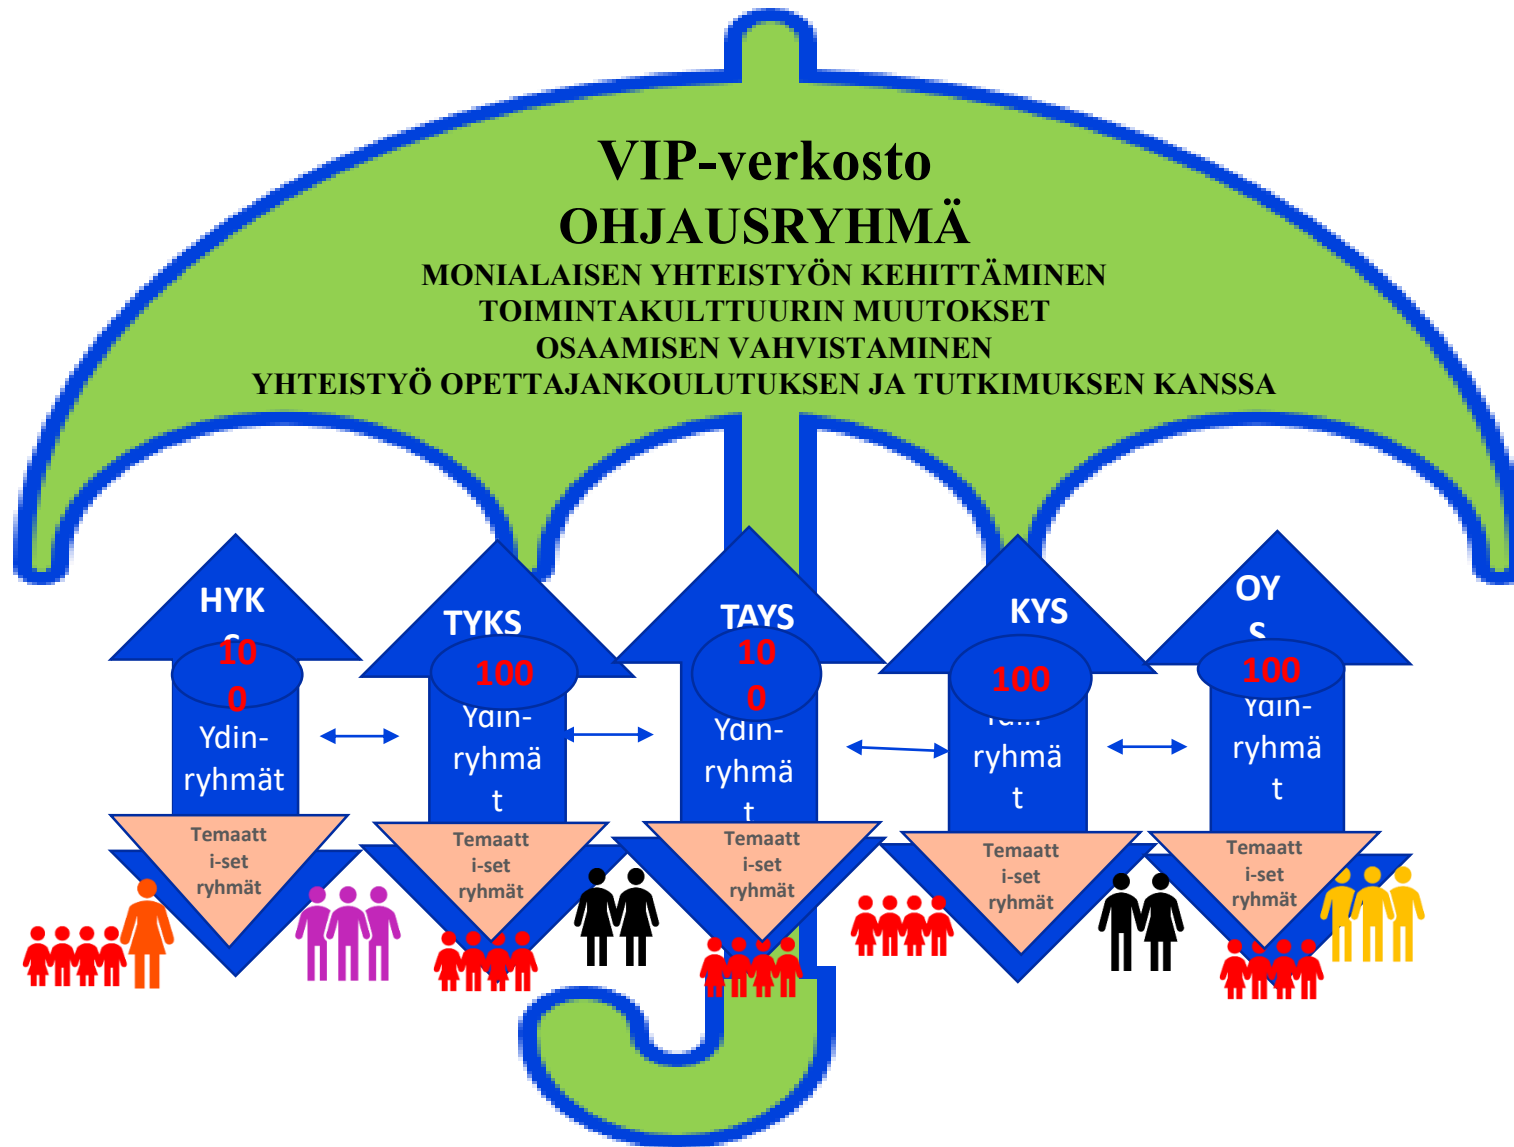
VIP-verkosto
OHJAUSRYHMÄ
MONIALAISEN YHTEISTYÖN KEHITTÄMINEN
TOIMINTAKULTTUURIN MUUTOKSET
OSAAMISEN VAHVISTAMINEN
YHTEISTYÖ OPETTAJANKOULUTUKSEN JA TUTKIMUKSEN KANSSA

HYK
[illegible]
10
0
Ydin-
ryhmät
Temaatt
i-set
ryhmät

TYKS
100
Ydin-
ryhmä
t
Temaatt
i-set
ryhmät

TAYS
10
0
Ydin-
ryhmä
t
Temaatt
i-set
ryhmät

KYS
100
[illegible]
ryhmä
t
Temaatt
i-set
ryhmät

OY
S
100
Ydin-
ryhmä
t
Temaatt
i-set
ryhmät